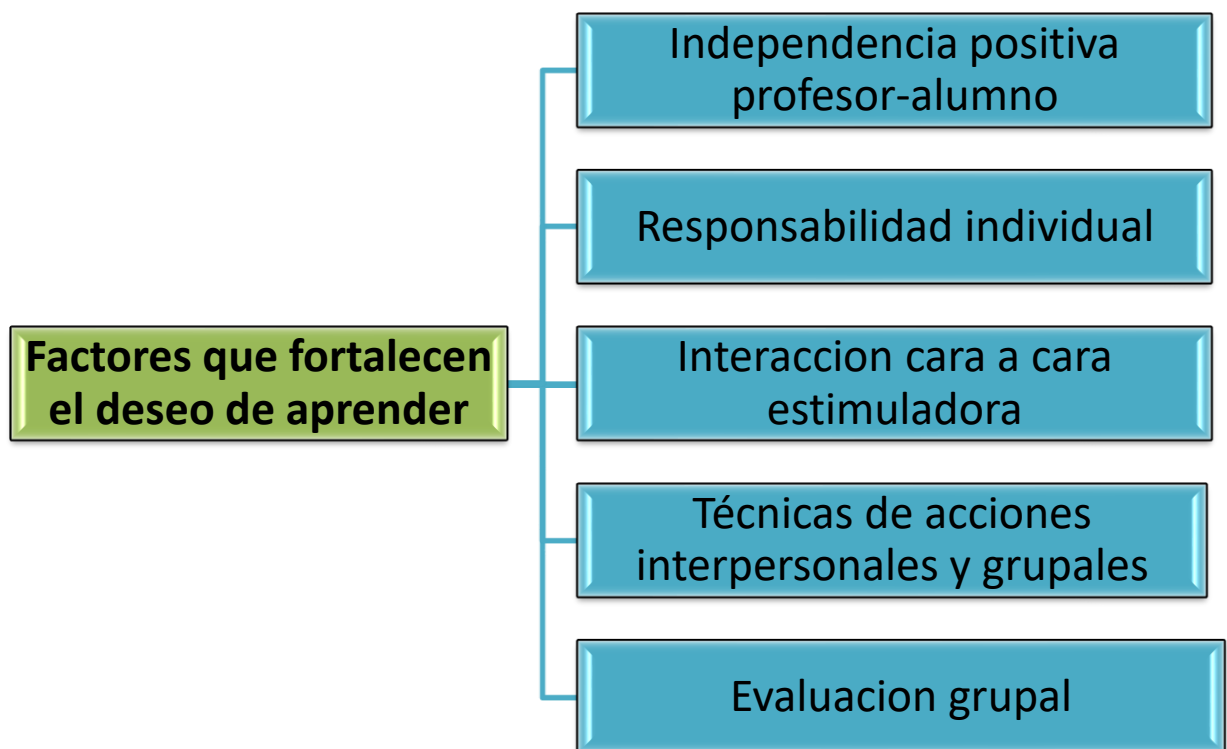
Factores que fortalecen el deseo de aprender

Independencia positiva profesor-alumno

Responsabilidad individual

Interaccion cara a cara estimuladora

Técnicas de acciones interpersonales y grupales

Evaluacion grupal